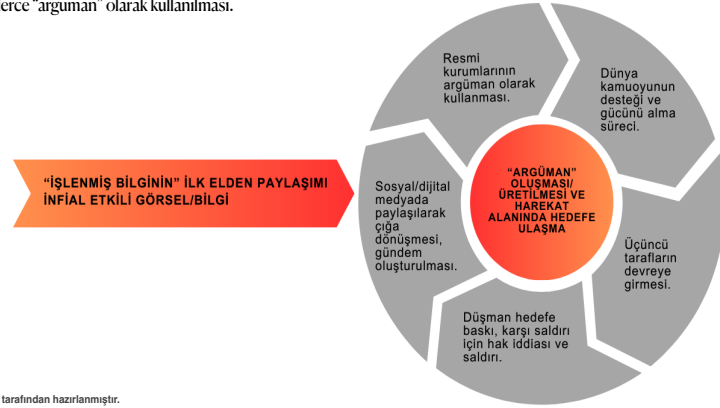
erce "argüman" olarak kullanılması.

"İŞLENMİŞ BİLGİNİN" İLK ELDEN PAYLAŞIMI İNFİAL ETKİLİ GÖRSEL/BİLGİ

Resmi kurumlarının argüman olarak kullanması.

Dünya kamuoyunun desteği ve gücünü alma süreci.

"ARGÜMAN" OLUŞMASI/ ÜRETİLMESİ VE HAREKAT ALANINDA HEDEFE ULAŞMA

Sosyal/dijital medyada paylaşılarak çığa dönüşmesi, gündem oluşturulması.

Üçüncü tarafların devreye girmesi.

Düşman hedefe baskı, karşı saldırı için hak iddiası ve saldırı.

tarafından hazırlanmıştır.